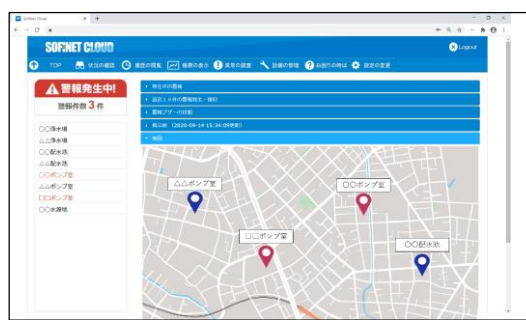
Sofnet Cloud

SOFNET CLOUD

Logout

TOP 状況の確認 履歴の閲覧 帳票の表示 異常の調査 設備の整理 お困りの時は 設定の変更

警報発生中!
警報件数 3 件

○○浄水場
△△浄水場
○○配水池
△△配水池
○○ポンプ室
△△ポンプ室
□□ポンプ室
○○水源地

発生中の警報
直近１０件の警報発生・復旧
警報ブザーの鳴動
最終値 (2020-09-14 15:34:09更新)
地図

△△ポンプ室
○○ポンプ室
□□ポンプ室
○○配水池